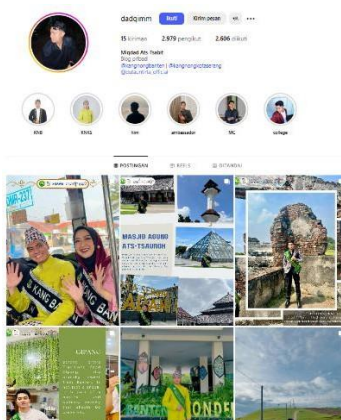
dadqimm Ikuti Kirim pesan

15 kiriman 2.879 pengikut 2.606 diikuti

Miqdad Ats Tsabit
Blog pribadi
#kangnongbanten | #kangnongkotaserang
@adaumrita.official

KNB KNKS fam ambassador MC college

POSTINGAN REELS DITANDAI

MASJID AGUNG ATS-TSAUROH

KANG BA NONG BAN

BANTEN ONDEL